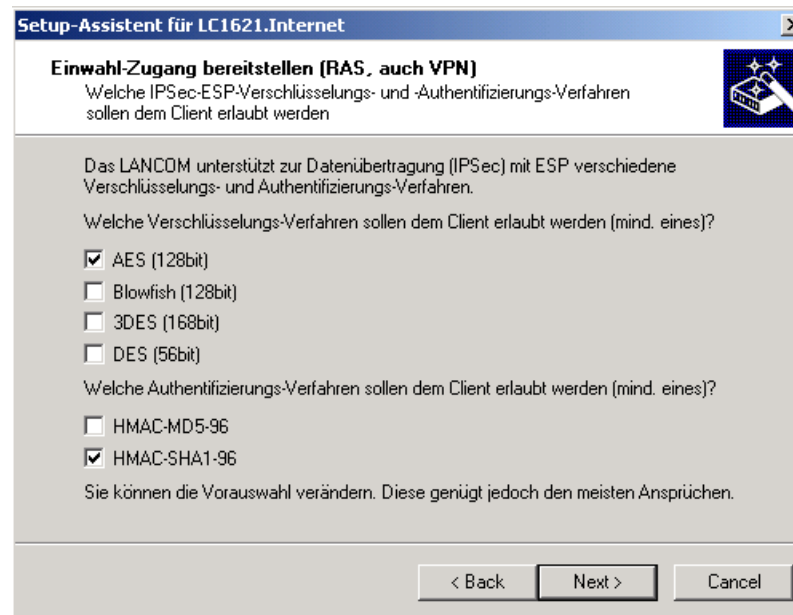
Setup-Assistent für LC1621.Internet

Einwahl-Zugang bereitstellen (RAS, auch VPN)
Welche IPSec-ESP-Verschlüsselungs- und -Authentifizierungs-Verfahren sollen dem Client erlaubt werden

Das LANCOM unterstützt zur Datenübertragung (IPSec) mit ESP verschiedene Verschlüsselungs- und Authentifizierungs-Verfahren.

Welche Verschlüsselungs-Verfahren sollen dem Client erlaubt werden (mind. eines)?

☑ AES (128bit)
☐ Blowfish (128bit)
☐ 3DES (168bit)
☐ DES (56bit)

Welche Authentifizierungs-Verfahren sollen dem Client erlaubt werden (mind. eines)?

☐ HMAC-MD5-96
☑ HMAC-SHA1-96

Sie können die Vorauswahl verändern. Diese genügt jedoch den meisten Ansprüchen.

< Back | Next > | Cancel